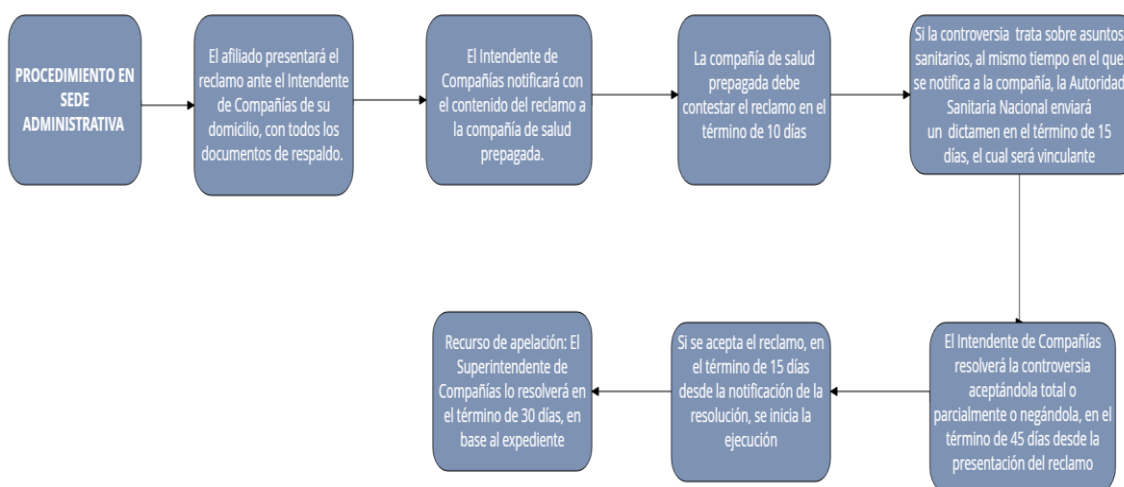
PROCEDIMIENTO EN SEDE ADMINISTRATIVA

El afiliado presentará el reclamo ante el Intendente de Compañías de su domicilio, con todos los documentos de respaldo.

El Intendente de Compañías notificará con el contenido del reclamo a la compañía de salud prepagada.

La compañía de salud prepagada debe contestar el reclamo en el término de 10 días

Si la controversia trata sobre asuntos sanitarios, al mismo tiempo en el que se notifica a la compañía, la Autoridad Sanitaria Nacional enviará un dictamen en el término de 15 días, el cual será vinculante

El Intendente de Compañías resolverá la controversia aceptándola total o parcialmente o negándola, en el término de 45 días desde la presentación del reclamo

Si se acepta el reclamo, en el término de 15 días desde la notificación de la resolución, se inicia la ejecución

Recurso de apelación: El Superintendente de Compañías lo resolverá en el término de 30 días, en base al expediente